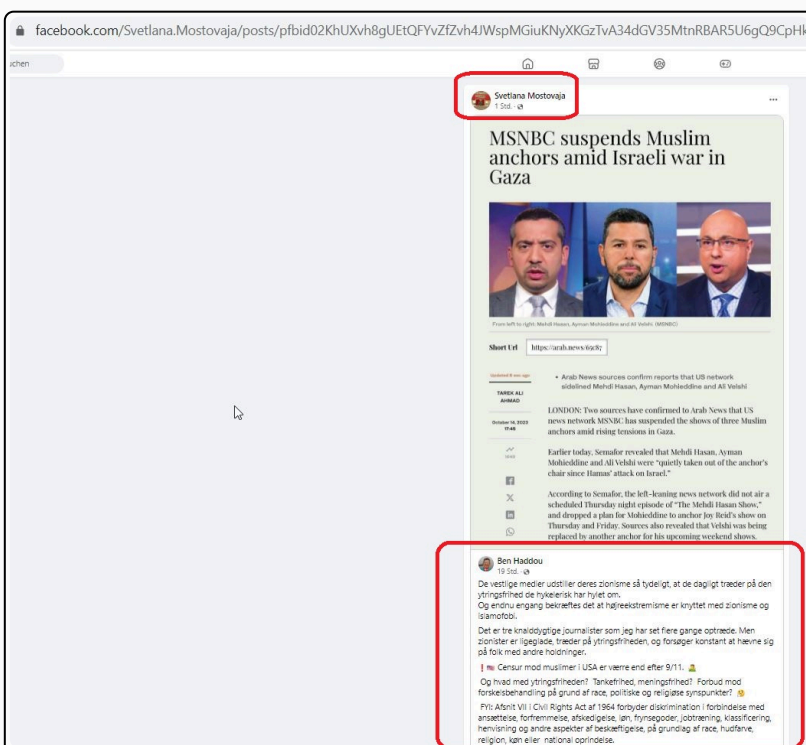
facebook.com/Svetlana.Mostovaja/posts/pfbid02KhUXvh8gUEtQFYvZfZvh4JWspMGiuKNyXKGzTvA34dGV35MtnRBAR5U6gQ9CpH

chen

Svetlana Mostovaja
1 Std.

MSNBC suspends Muslim anchors amid Israeli war in Gaza

From left to right: Mehdi Hasan, Ayman Mohieddine and Ali Velshi. (MSNBC)

Short Url https://arab.news/6jc87

TAREK ALI AHMAD

October 14, 2023 17:48

• Arab News sources confirm reports that US network sidelined Mehdi Hasan, Ayman Mohieddine and Ali Velshi

LONDON: Two sources have confirmed to Arab News that US news network MSNBC has suspended the shows of three Muslim anchors amid rising tensions in Gaza.

Earlier today, Semafor revealed that Mehdi Hasan, Ayman Mohieddine and Ali Velshi were "quietly taken out of the anchor's chair since Hamas' attack on Israel."

According to Semafor, the left-leaning news network did not air a scheduled Thursday night episode of "The Mehdi Hasan Show," and dropped a plan for Mohieddine to anchor Joy Reid's show on Thursday and Friday. Sources also revealed that Velshi was being replaced by another anchor for his upcoming weekend shows.

Ben Haddou
19 Std.

De vestlige medier udstiller deres zionisme så tydeligt, at de dagligt træder på den ytringsfrihed de hykelerisk har hylet om.
Og endnu engang bekræftes det at højreekstremisme er knyttet med zionisme og islamofobi.

Det er tre knaiddygtige journalister som jeg har set flere gange optræde. Men zionister er ligeglade, træder på ytringsfriheden, og forsøger konstant at hævne sig på folk med andre holdninger.

❗ Censur mod muslimer i USA er værre end efter 9/11.

Og hvad med ytringsfriheden? Tankefrihed, meningsfrihed? Forbud mod forskelsbehandling på grund af race, politiske og religiøse synspunkter?

FYI: Afsnit VII i Civil Rights Act af 1964 forbyder diskrimination i forbindelse med ansættelse, forfremmelse, afskedigelse, løn, frynsegoder, jobtræning, klassificering, henvisning og andre aspekter af beskæftigelse, på grundlag af race, hudfarve, religion, køn eller national oprindelse.